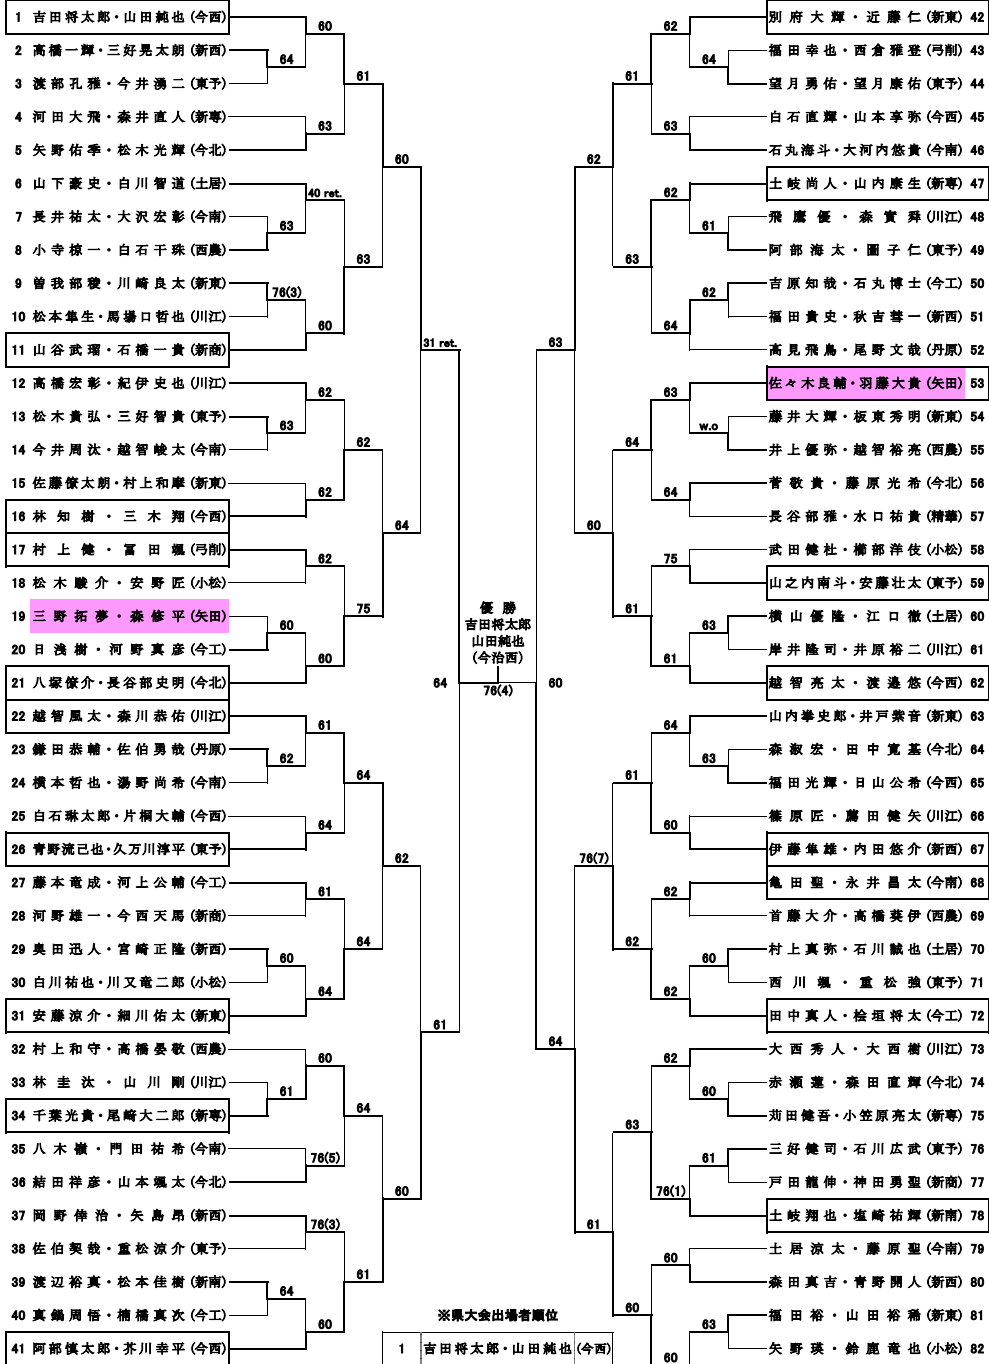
1 吉田将太郎・山田純也 (今西)
2 高橋一輝・三好晃太朗 (新西)
3 渡部孔雅・今井湧二 (東予)
4 河田大飛・森井直人 (新専)
5 矢野佑季・松木光輝 (今北)
6 山下豪史・白川智道 (土居)
7 長井祐太・大沢宏彰 (今南)
8 小寺椋一・白石千珠 (西農)
9 曽我部稜・川崎良太 (新東)
10 松本隼生・馬場口哲也 (川江)
11 山谷武瑠・石橋一貴 (新商)
12 高橋宏彰・紀伊史也 (川江)
13 松木貴弘・三好智貴 (東予)
14 今井周汰・越智峻太 (今南)
15 佐藤傑太朗・村上和摩 (新東)
16 林知樹・三木翔 (今西)
17 村上健・冨田颯 (弓削)
18 松木駿介・安野匠 (小松)
19 三野拓夢・森修平 (矢田)
20 日浅樹・河野真彦 (今工)
21 八塚傑介・長谷部史明 (今北)
22 越智風太・森川恭佑 (川江)
23 鎌田恭輔・佐伯勇哉 (丹原)
24 横本哲也・湯野尚希 (今南)
25 白石琳太郎・片桐大輔 (今西)
26 青野流己也・久万川淳平 (東予)
27 藤本竜成・河上公輔 (今工)
28 河野雄一・今西天馬 (新商)
29 奥田迅人・宮崎正隆 (新西)
30 白川祐也・川又竜二郎 (小松)
31 安藤涼介・細川佑太 (新東)
32 村上和守・高橋晏敬 (西農)
33 林圭汰・山川剛 (川江)
34 千葉光貴・尾崎大二郎 (新専)
35 八木槙・門田祐希 (今南)
36 結田祥彦・山本颯太 (今北)
37 岡野倖治・矢島昂 (新西)
38 佐伯契哉・重松涼介 (東予)
39 渡辺裕真・松本佳樹 (新東)
40 真鍋周悟・楠橋真次 (今工)
41 阿部慎太郎・芥川幸平 (今西)

60
64
61
63
60
40 ret.
63
63
76(3)
60
31 ret.
62
63
62
62
64
62
75
60
60
64
61
62
64
64
62
61
64
60
64
61
60
64
76(5)
60
76(3)
64
61
60
61

優勝
吉田将太郎
山田純也
(今治西)
76(4)

※県大会出場者順位
| 1 | 吉田将太郎・山田純也 | (今西) |

別府大輝・近藤仁 (新東) 42
福田幸也・西倉雅登 (弓削) 43
望月勇佑・望月康佑 (東予) 44
白石直輝・山本享弥 (今西) 45
石丸海斗・大河内悠貴 (今南) 46
土岐尚人・山内康生 (新専) 47
飛鷹優・森實舜 (川江) 48
阿部海太・圓子仁 (東予) 49
吉原知哉・石丸博士 (今工) 50
福田貴史・秋吉彗一 (新西) 51
高見飛鳥・尾野文哉 (丹原) 52
佐々木良輔・羽藤大貴 (矢田) 53
藤井大輝・板東秀明 (新東) 54
井上優弥・越智裕亮 (西農) 55
菅敬貴・藤原光希 (今北) 56
長谷部雅・水口祐貴 (精華) 57
武田健壮・櫛部洋佑 (小松) 58
山之内南斗・安藤壮太 (東予) 59
横山優隆・江口徹 (土居) 60
岸井隆司・井原裕二 (川江) 61
越智亮太・渡邊悠 (今西) 62
山内楽史郎・井戸崇音 (新東) 63
森淑宏・田中寛基 (今北) 64
福田光輝・日山公希 (今西) 65
篠原匠・鷹田健矢 (川江) 66
伊藤隼雄・内田悠介 (新西) 67
亀田聖・永井昌太 (今南) 68
首藤大介・高橋葵伊 (西農) 69
村上真弥・石川誠也 (土居) 70
西川颯・重松強 (東予) 71
田中真人・桧垣将太 (今工) 72
大西秀人・大西樹 (川江) 73
赤瀬蓮・森田直輝 (今北) 74
苅田健吾・小笠原亮太 (新専) 75
三好健司・石川広武 (東予) 76
戸田龍伸・神田勇聖 (新商) 77
土岐翔也・塩崎祐輝 (新商) 78
土居涼太・藤原聖 (今南) 79
森田真吉・青野開人 (新西) 80
福田裕・山田裕稀 (新東) 81
矢野瑛・鈴鹿竜也 (小松) 82

62
64
61
63
62
62
61
63
62
64
63
63
w.o
64
64
60
75
61
63
61
60
63
64
63
61
60
76(7)
62
62
60
62
64
62
60
63
61
76(1)
61
60
60
63
60